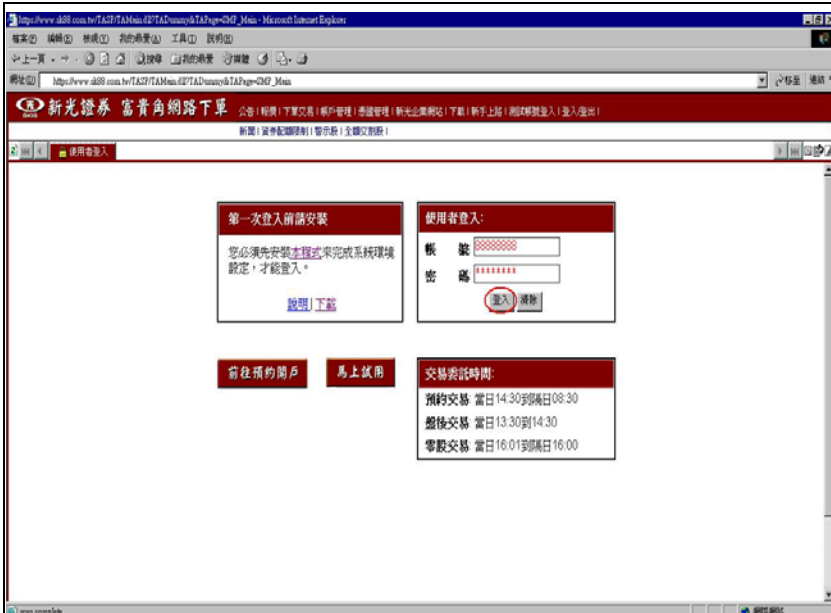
https://www.sk88.com.tw/TASP/TAMain.dll?TADummy&TAPage=SMP_Main - Microsoft Internet Explorer

檔案(F) 編輯(E) 檢視(V) 我的最愛(A) 工具(T) 說明(H)

上一頁 搜尋 我的最愛 媒體

網址(D) https://www.sk88.com.tw/TASP/TAMain.dll?TADummy&TAPage=SMP_Main

移至 連結

新光證券 富貴角網路下單 公告 | 報價 | 下單交易 | 帳戶管理 | 委證管理 | 新光企業網站 | 下載 | 新手上路 | 測試帳號登入 | 登入/登出 |

新聞 | 資券配額限制 | 警示股 | 全額交割股 |

使用者登入

第一次登入前請安裝

您必須先安裝本程式來完成系統環境設定，才能登入。

說明 | 下載

使用者登入:

帳 號

密 碼

登入 清除

前往預約開戶

馬上試用

交易委託時間:

預約交易 當日14:30到隔日08:30

盤後交易 當日13:30到14:30

零股交易 當日16:01到隔日16:00

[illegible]

網際網路